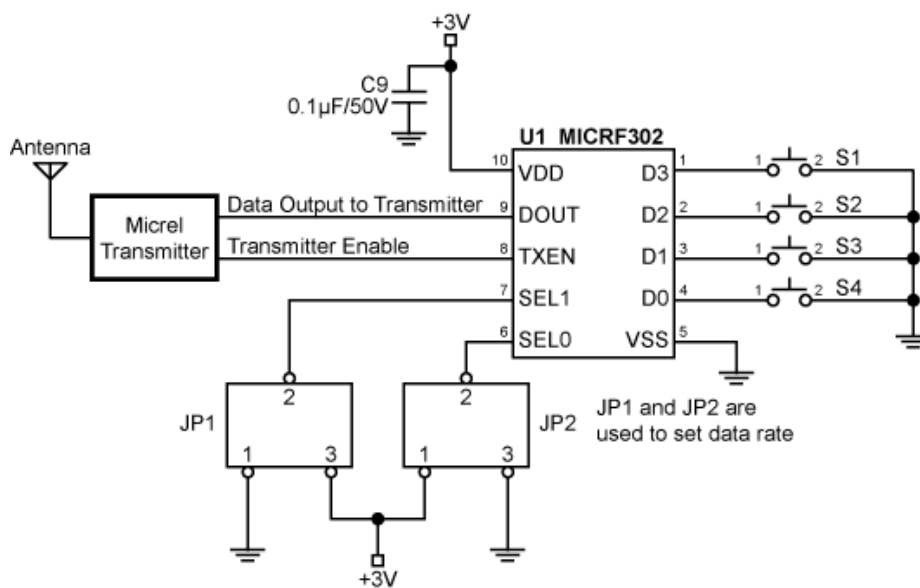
+3V

C9
0.1µF/50V

U1 MICRF302

Antenna

Micrel Transmitter

Data Output to Transmitter

Transmitter Enable

10 VDD
9 DOUT
8 TXEN
7 SEL1
6 SEL0

D3 1
D2 2
D1 3
D0 4
VSS 5

1 2 S1
1 2 S2
1 2 S3
1 2 S4

JP1
2
1 3

JP2
2
1 3

JP1 and JP2 are used to set data rate

+3V